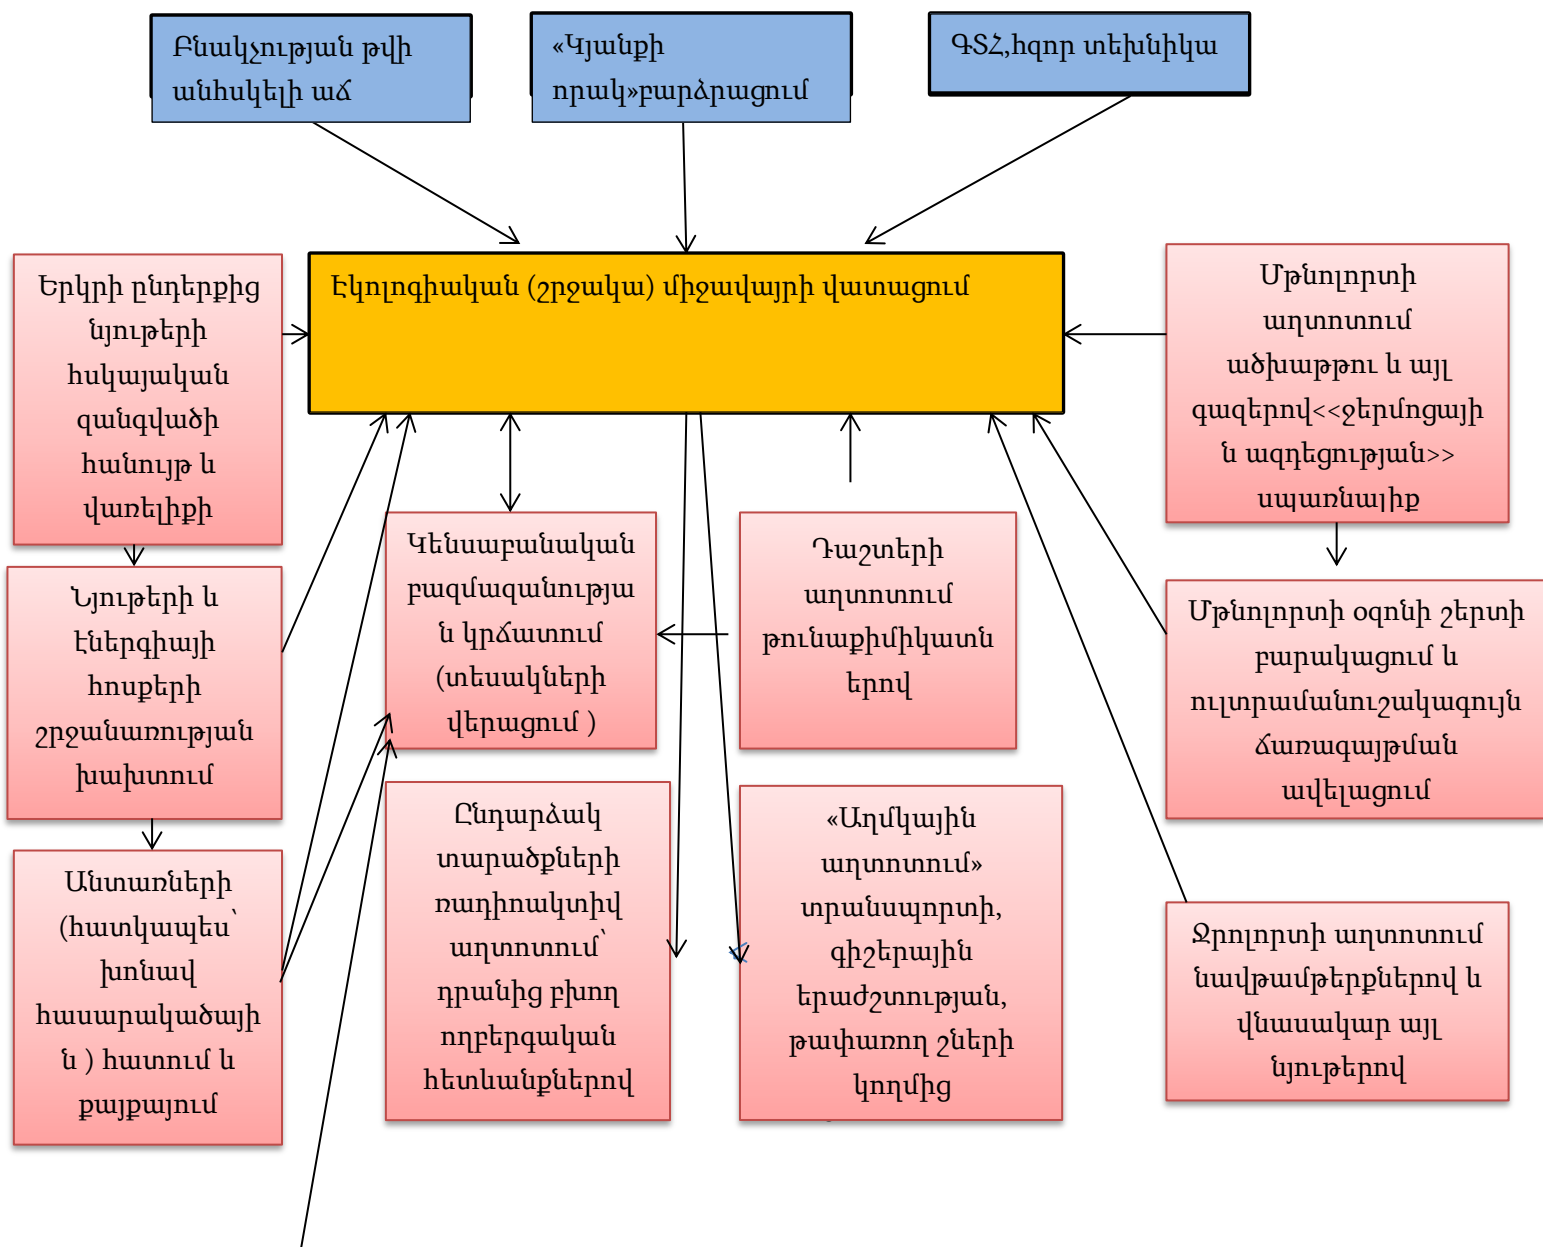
Բնակչության թվի անհսկելի աճ

«Կյանքի որակ»բարձրացում

ԳՏՀ,հզոր տեխնիկա

Էկոլոգիական (շրջակա) միջավայրի վատացում

Երկրի ընդերքից նյութերի հսկայական զանգվածի հանույթ և վառելիքի

Նյութերի և էներգիայի հոսքերի շրջանառության խախտում

Անտառների (հատկապես՝ խոնավ հասարակածայի ն ) հատում և քայքայում

Կենսաբանական բազմազանությա ն կրճատում (տեսակների վերացում )

Ընդարձակ տարածքների ռադիոակտիվ աղտոտում՝ դրանից բխող ողբերգական հետևանքներով

Դաշտերի աղտոտում թունաքիմիկատն երով

«Աղմկային աղտոտում» տրանսպորտի, գիշերային երաժշտության, թափառող շների կողմից

Մթնոլորտի աղտոտում ածխաթթու և այլ գազերով<<ջերմոցայի ն ազդեցության>> սպառնալիք

Մթնոլորտի օզոնի շերտի բարակացում և ուլտրամանուշակագույն ճառագայթման ավելացում

Ջրոլորտի աղտոտում նավթամթերքներով և վնասակար այլ նյութերով